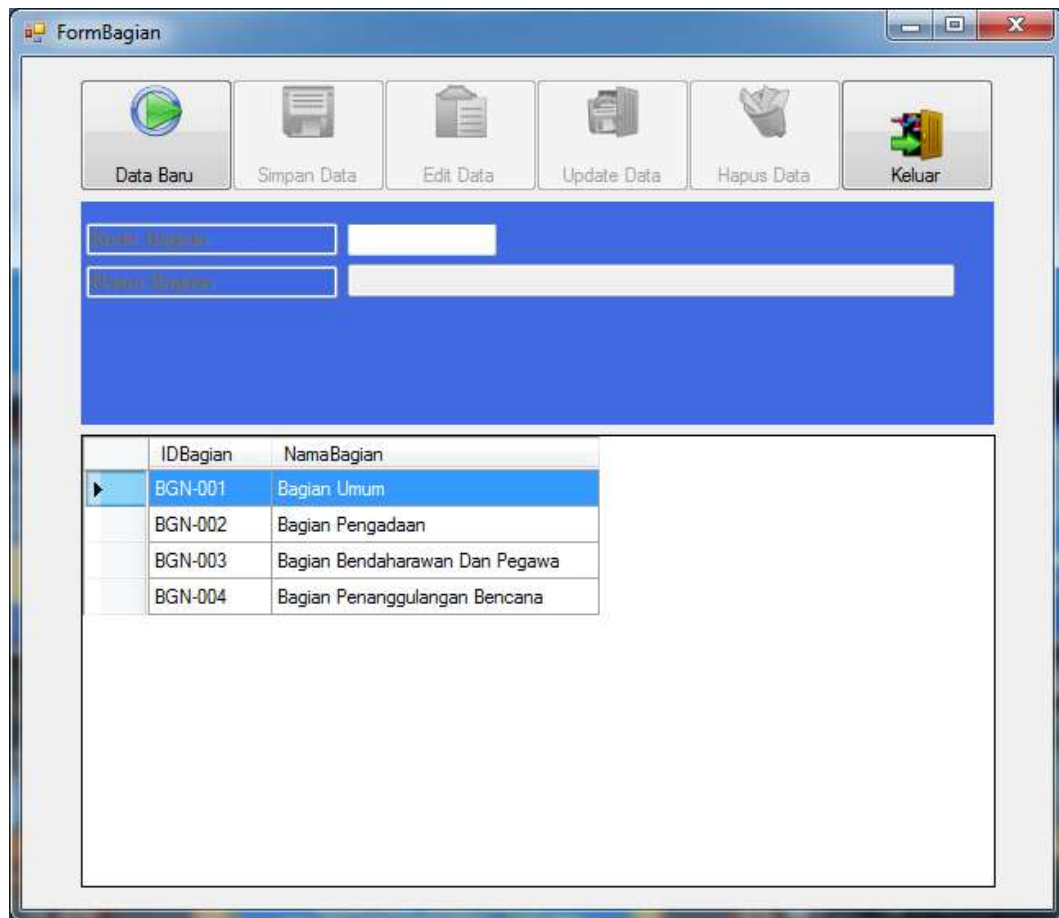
FormBagian

Data Baru
Simpan Data
Edit Data
Update Data
Hapus Data
Keluar

Kode Bagian
Nama Bagian

| | IDBagian | NamaBagian |
|---|---|---|
| ▶ | BGN-001 | Bagian Umum |
| | BGN-002 | Bagian Pengadaan |
| | BGN-003 | Bagian Bendaharawan Dan Pegawa |
| | BGN-004 | Bagian Penanggulangan Bencana |